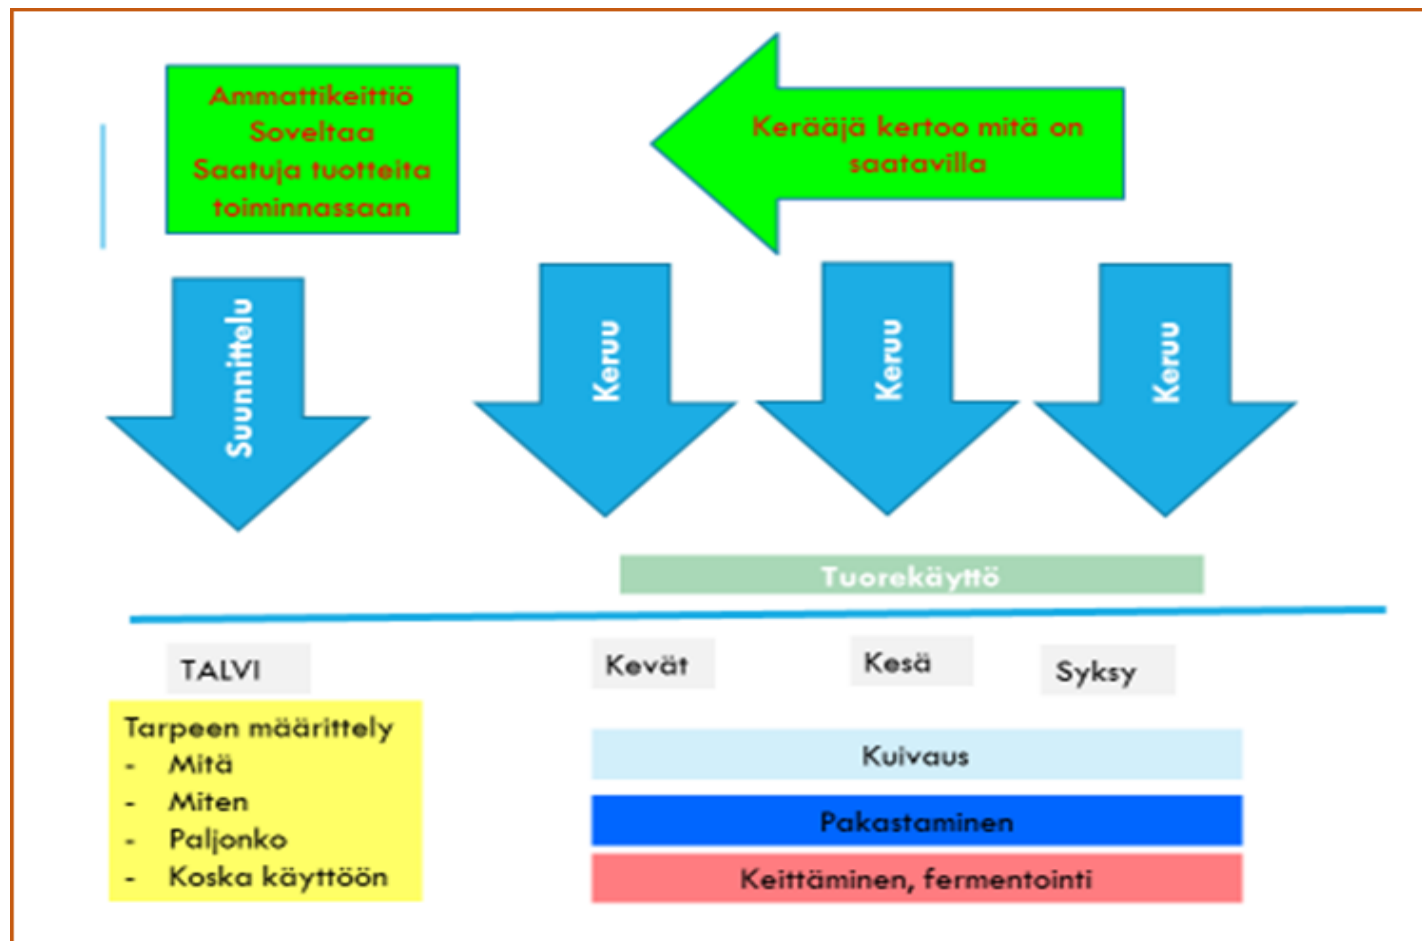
Ammattikeittiö
Soveltaa
Saatuja tuotteita
toiminnassaan

Kerääjä kertoo mitä on saatavilla

Suunnittelu

Keruu

Keruu

Keruu

Tuorekäyttö

TALVI

Kevät

Kesä

Syksy

Tarpeen määrittely
- Mitä
- Miten
- Paljonko
- Koska käyttöön

Kuivaus

Pakastaminen

Keittäminen, fermentointi